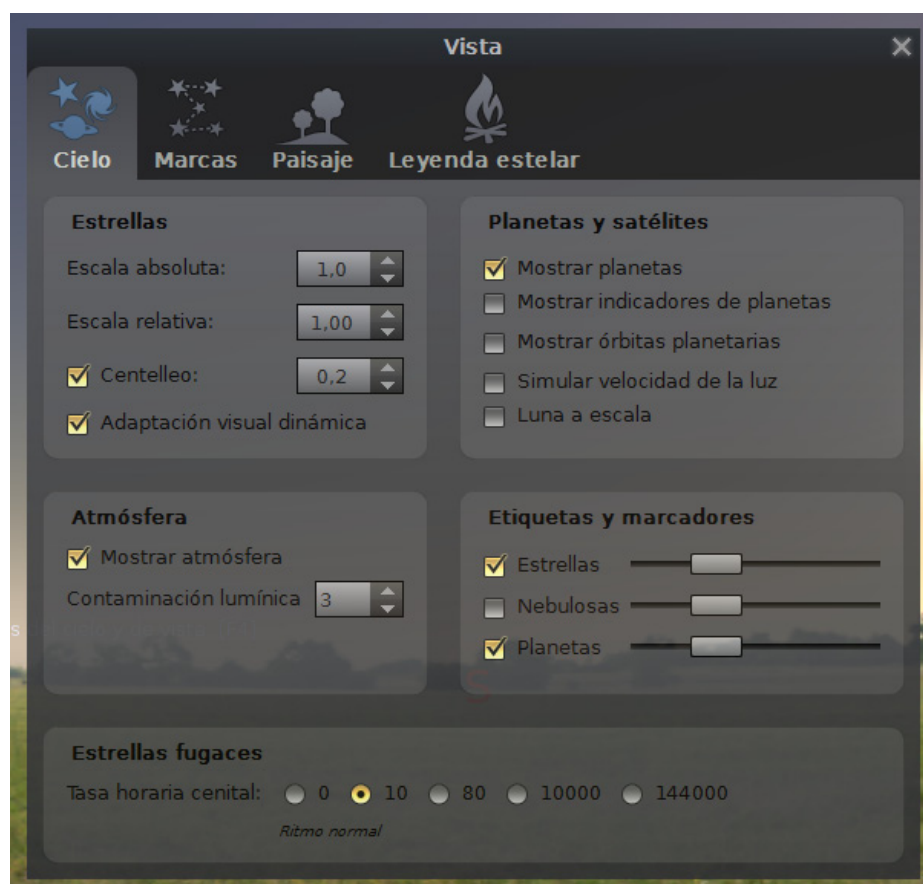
Vista

Cielo Marcas Paisaje Leyenda estelar

Estrellas
Escala absoluta: 1,0
Escala relativa: 1,00
Centelleo: 0,2
Adaptación visual dinámica

Planetas y satélites
Mostrar planetas
Mostrar indicadores de planetas
Mostrar órbitas planetarias
Simular velocidad de la luz
Luna a escala

Atmósfera
Mostrar atmósfera
Contaminación lumínica 3

Etiquetas y marcadores
Estrellas
Nebulosas
Planetas

Estrellas fugaces
Tasa horaria cenital: 0 10 80 10000 144000
Ritmo normal